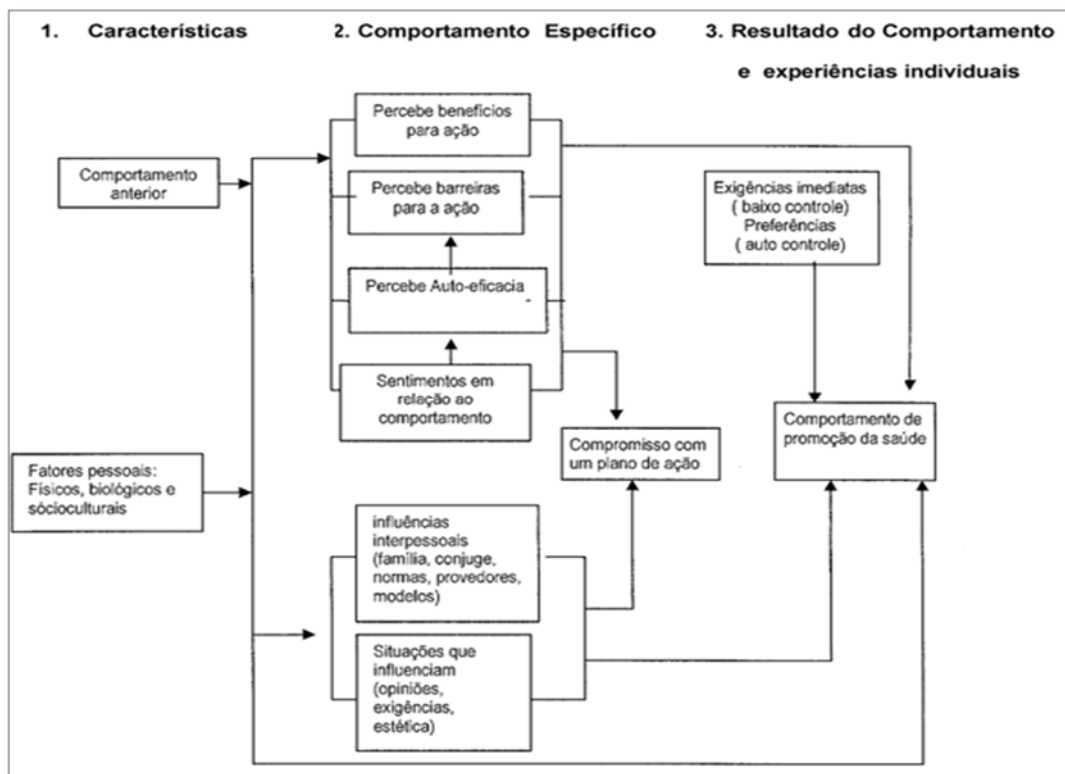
1. Características

2. Comportamento Específico

3. Resultado do Comportamento e experiências individuais

Comportamento anterior

Fatores pessoais: Físicos, biológicos e sóciocultur​ais

Percebe benefícios para ação

Percebe barreiras para a ação

Percebe Auto-eficacia

Sentimentos em relação ao comportamento

influências interpessoais (família, conjuge, normas, provedores, modelos)

Situações que influenciam (opiniões, exigências, estética)

Compromisso com um plano de ação

Exigências imediatas ( baixo controle) Preferências ( auto controle)

Comportamento de promoção da saúde